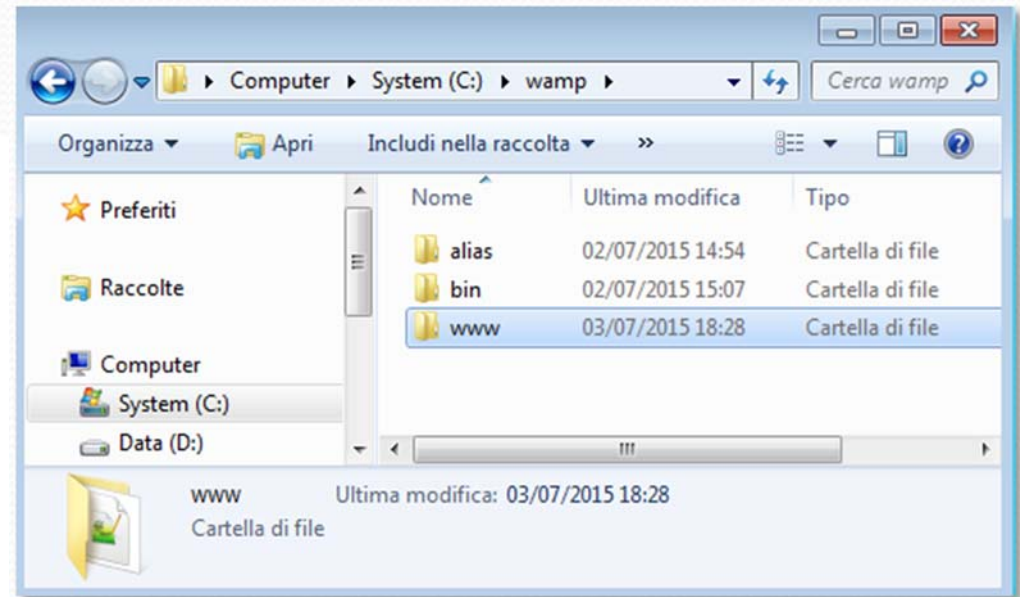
Computer ▸ System (C:) ▸ wamp ▸

Cerca wamp

Organizza ▾ Apri Includi nella raccolta ▾ »

Preferiti

Raccolte

Computer

System (C:)

Data (D:)

| Nome | Ultima modifica | Tipo |
|---|---|---|
| alias | 02/07/2015 14:54 | Cartella di file |
| bin | 02/07/2015 15:07 | Cartella di file |
| www | 03/07/2015 18:28 | Cartella di file |

www Ultima modifica: 03/07/2015 18:28
Cartella di file